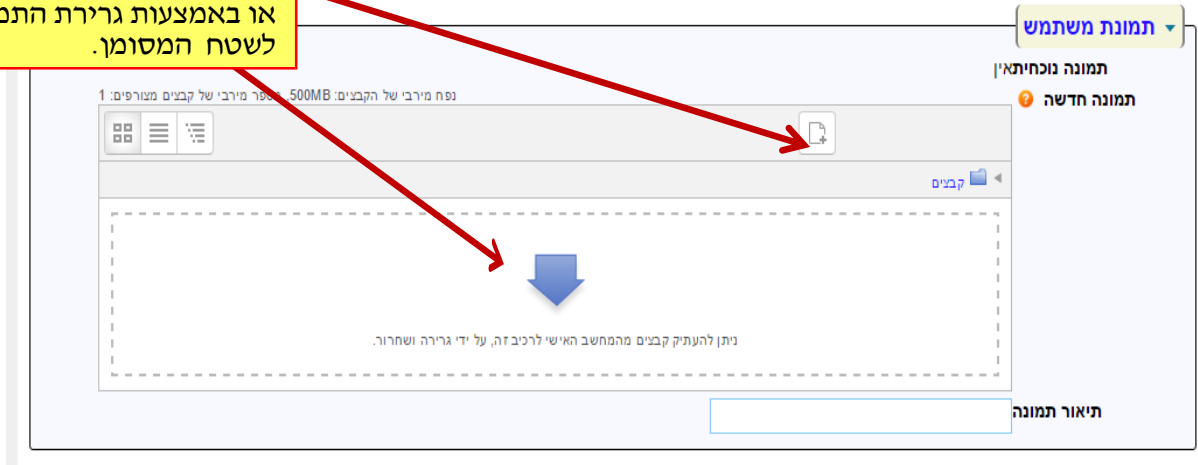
או באמצעות גרירת התמ
לשטח המסומן.

תמונת משתמש

תמונה נוכחית אין

תמונה חדשה

נפח מירבי של הקבצים: 500MB, מספר מירבי של קבצים מצורפים: 1

קבצים

ניתן להעתיק קבצים מהמחשב האישי לרכיב זה, על ידי גרירה ושחרור.

תיאור תמונה